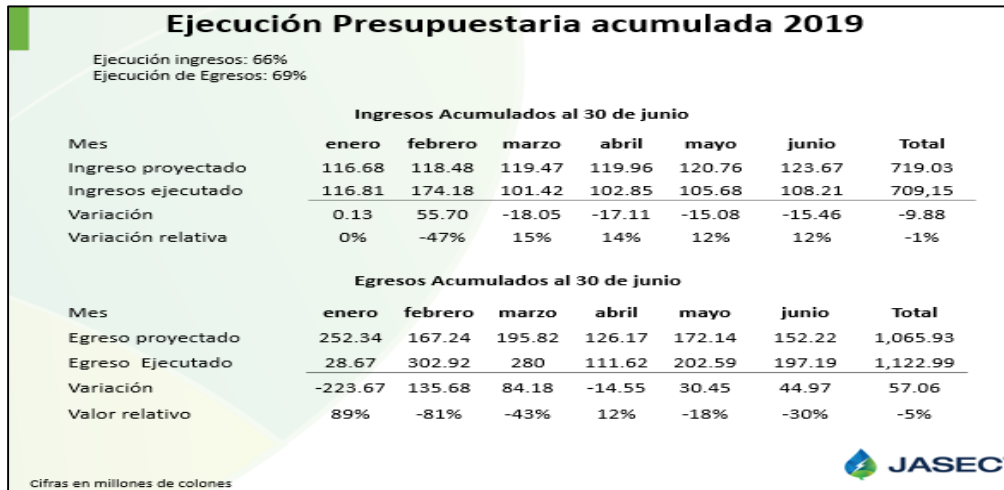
Ejecución Presupuestaria acumulada 2019

Ejecución ingresos: 66%
Ejecución de Egresos: 69%

Ingresos Acumulados al 30 de junio

| Mes | enero | febrero | marzo | abril | mayo | junio | Total |
|---|---|---|---|---|---|---|---|
| Ingreso proyectado | 116.68 | 118.48 | 119.47 | 119.96 | 120.76 | 123.67 | 719.03 |
| Ingresos ejecutado | 116.81 | 174.18 | 101.42 | 102.85 | 105.68 | 108.21 | 709,15 |
| Variación | 0.13 | 55.70 | -18.05 | -17.11 | -15.08 | -15.46 | -9.88 |
| Variación relativa | 0% | -47% | 15% | 14% | 12% | 12% | -1% |

Egresos Acumulados al 30 de junio

| Mes | enero | febrero | marzo | abril | mayo | junio | Total |
|---|---|---|---|---|---|---|---|
| Egreso proyectado | 252.34 | 167.24 | 195.82 | 126.17 | 172.14 | 152.22 | 1,065.93 |
| Egreso Ejecutado | 28.67 | 302.92 | 280 | 111.62 | 202.59 | 197.19 | 1,122.99 |
| Variación | -223.67 | 135.68 | 84.18 | -14.55 | 30.45 | 44.97 | 57.06 |
| Valor relativo | 89% | -81% | -43% | 12% | -18% | -30% | -5% |

JASEC

Cifras en millones de colones